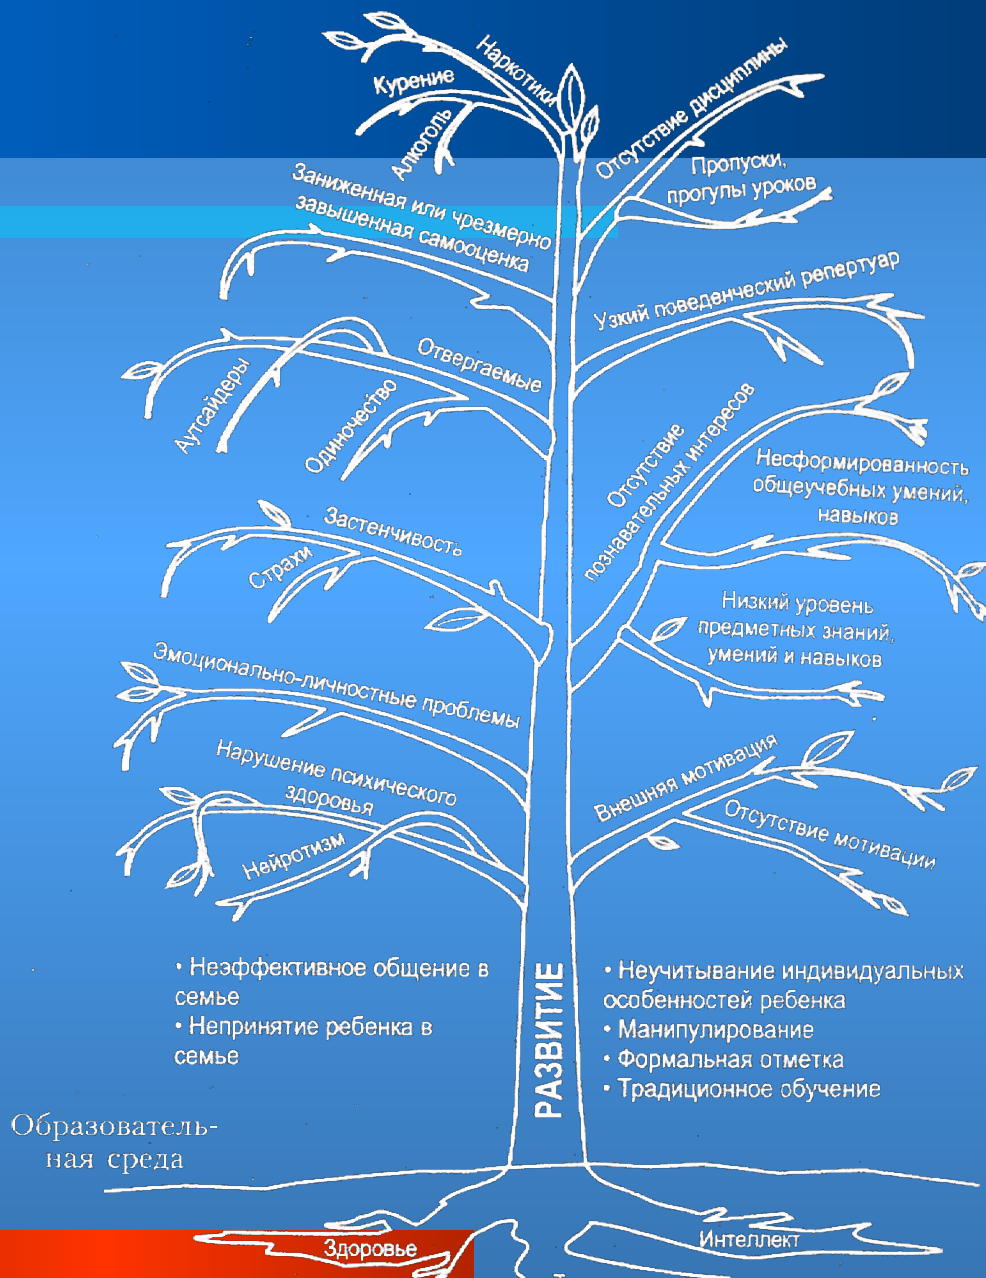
Наркотики
Курение
Алкоголь
Отсутствие дисциплины
Пропуски, прогулы уроков
Заниженная или чрезмерно завышенная самооценка
Узкий поведенческий репертуар
Отвергаемые
Аутсайдеры
Одиночество
Отсутствие познавательных интересов
Несформированность общеучебных умений, навыков
Застенчивость
Страхи
Низкий уровень предметных знаний, умений и навыков
Эмоционально-личностные проблемы
Нарушение психического здоровья
Нейротизм
Внешняя мотивация
Отсутствие мотивации

• Неэффективное общение в семье
• Непринятие ребенка в семье

РАЗВИТИЕ

• Неучитывание индивидуальных особенностей ребенка
• Манипулирование
• Формальная отметка
• Традиционное обучение

Образовательная среда

Здоровье
Интеллект